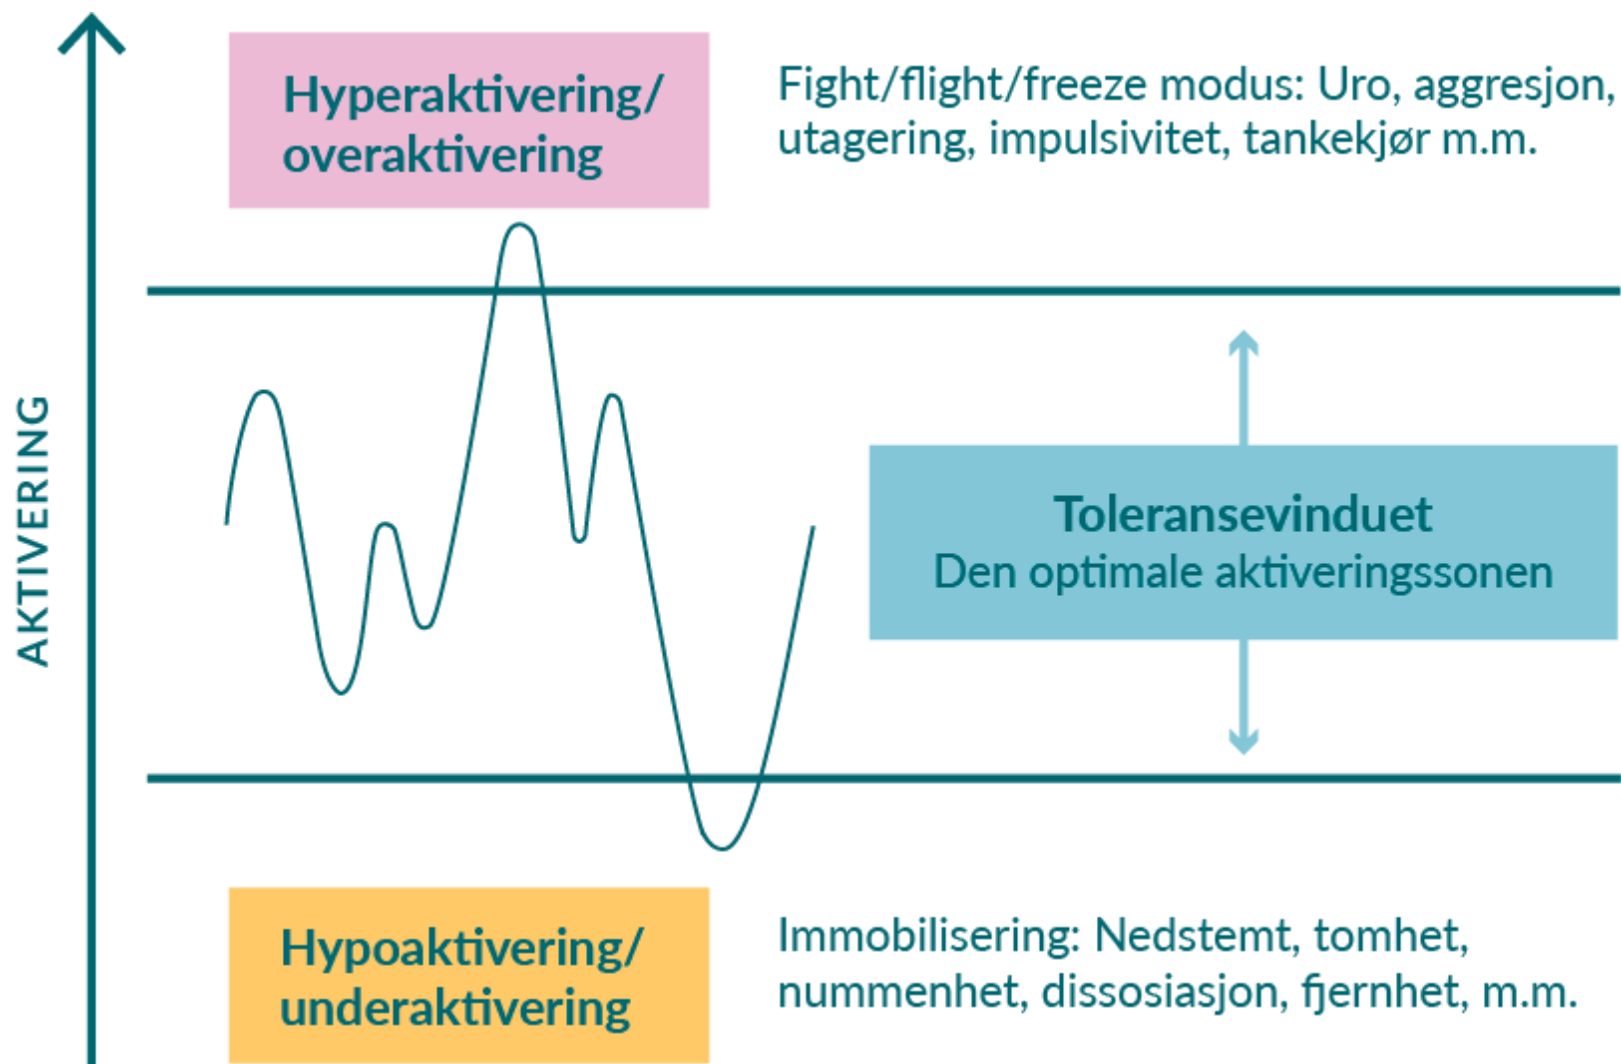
AKTIVERING

Hyperaktivering/ overaktivering

Fight/flight/freeze modus: Uro, aggresjon, utagering, impulsivitet, tankekjør m.m.

Toleransevinduet
Den optimale aktiveringssonen

Hypoaktivering/ underaktivering

Immobilisering: Nedstemt, tomhet, nummenhet, dissosiasjon, fjernhet, m.m.